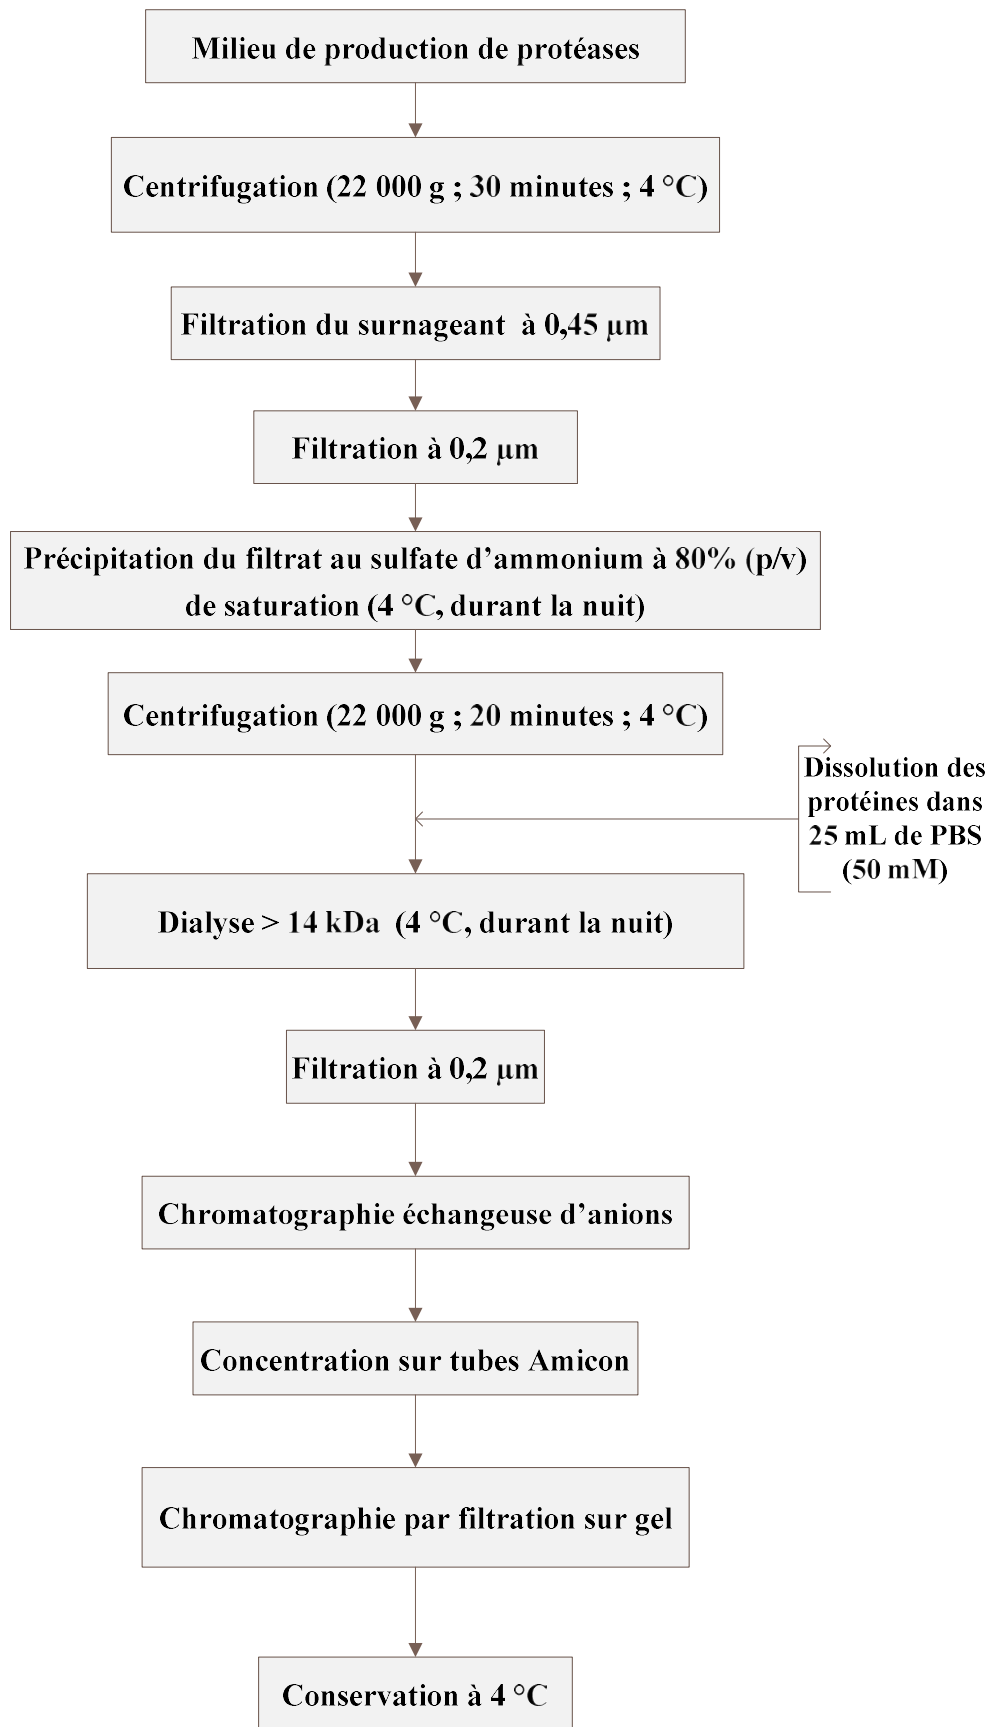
Milieu de production de protéases

Centrifugation (22 000 g ; 30 minutes ; 4 °C)

Filtration du surnageant à 0,45 µm

Filtration à 0,2 µm

Précipitation du filtrat au sulfate d'ammonium à 80% (p/v) de saturation (4 °C, durant la nuit)

Centrifugation (22 000 g ; 20 minutes ; 4 °C)

Dissolution des protéines dans 25 mL de PBS (50 mM)

Dialyse > 14 kDa (4 °C, durant la nuit)

Filtration à 0,2 µm

Chromatographie échangeuse d'anions

Concentration sur tubes Amicon

Chromatographie par filtration sur gel

Conservation à 4 °C